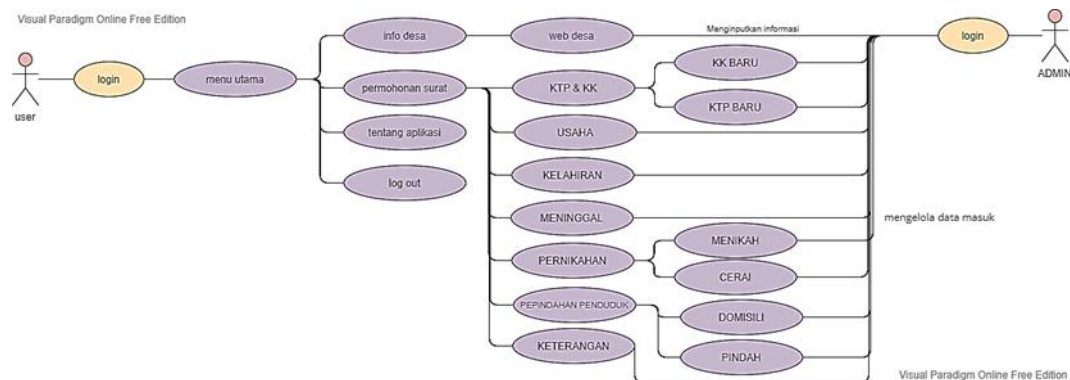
Visual Paradigm Online Free Edition

user

login

menu utama

info desa

permohonan surat

tentang aplikasi

log out

web desa

Menginputkan informasi

KTP & KK

KK BARU

KTP BARU

USAHA

KELAHIRAN

MENINGGAL

PERNIKAHAN

MENIKAH

CERAI

PEPINDAHAN PENDUDUK

DOMISILI

PINDAH

KETERANGAN

mengelola data masuk

login

ADMIN

Visual Paradigm Online Free Edition